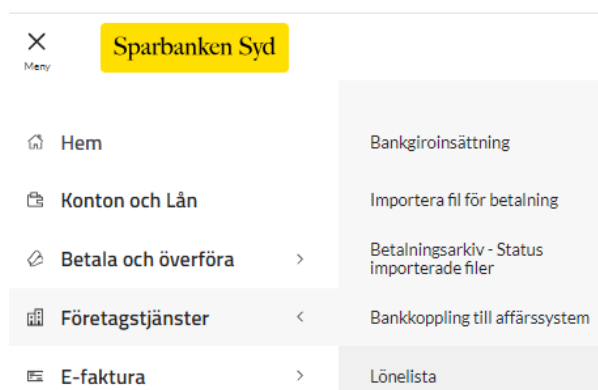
Meny

Sparbanken Syd

Hem

Konton och Lån

Betala och överföra

Företagstjänster

E-faktura

Bankgiroinsättning

Importera fil för betalning

Betalningsarkiv - Status importerade filer

Bankkoppling till affärssystem

Lönelista